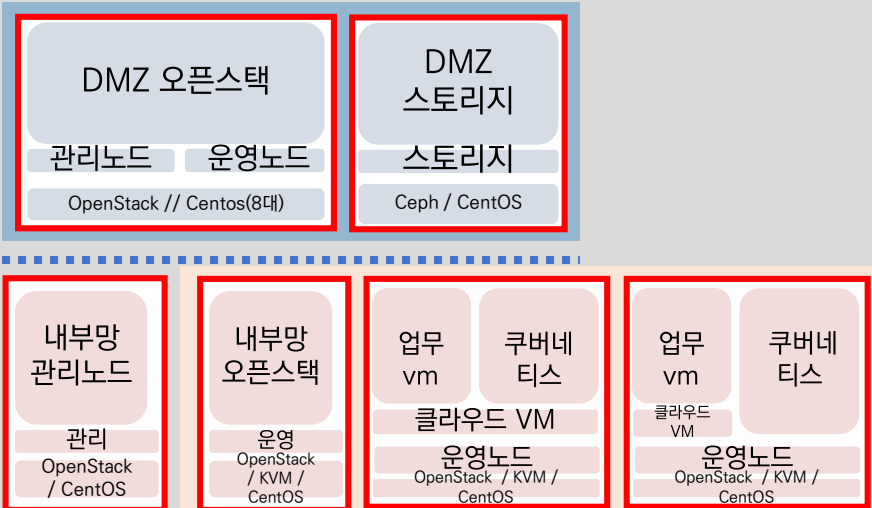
DMZ 오픈스택

관리노드

운영노드

OpenStack // Centos(8대)

DMZ
스토리지

스토리지

Ceph / CentOS

내부망
관리노드

관리

OpenStack
/ CentOS

내부망
오픈스택

운영

OpenStack
/ KVM /
CentOS

업무
vm

쿠버네
티스

클라우드 VM

운영노드

OpenStack / KVM /
CentOS

업무
vm

쿠버네
티스

클라우드
VM

운영노드

OpenStack / KVM /
CentOS